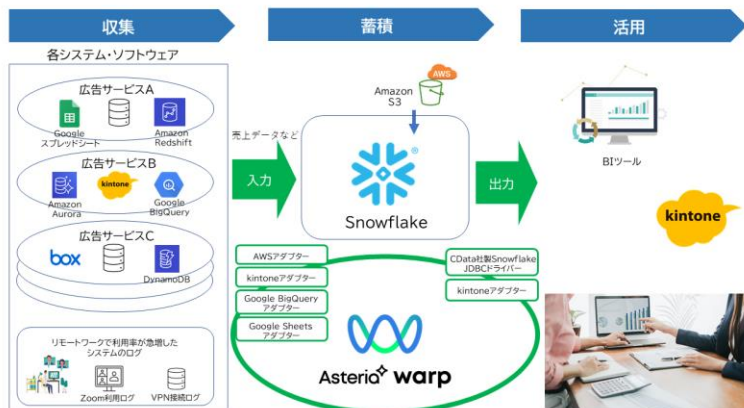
収集

蓄積

活用

各システム・ソフトウェア

広告サービスA

Google スプレッドシート

Amazon Redshift

広告サービスB

Amazon Aurora

kintone

Google BigQuery

広告サービスC

box

DynamoDB

リモートワークで利用率が急増したシステムのログ

Zoom利用ログ

VPN接続ログ

売上データなど

入力

Amazon S3

AWS

Snowflake

出力

AWSアダプター

kintoneアダプター

Google BigQuery アダプター

Google Sheets アダプター

CData社製Snowflake JDBCドライバー

kintoneアダプター

Asteria warp

BIツール

kintone